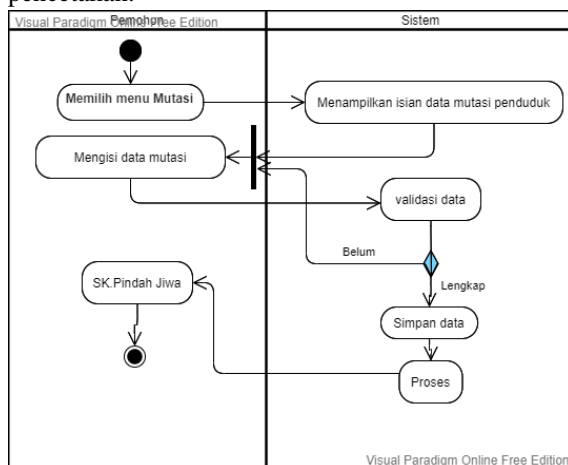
Visual Paradigm Online Free Edition
Pemohon
Sistem
Memilih menu Mutasi
Menampilkan isian data mutasi penduduk
Mengisi data mutasi
validasi data
Belum
Lengkap
SK.Pindah Jiwa
Simpan data
Proses
Visual Paradigm Online Free Edition